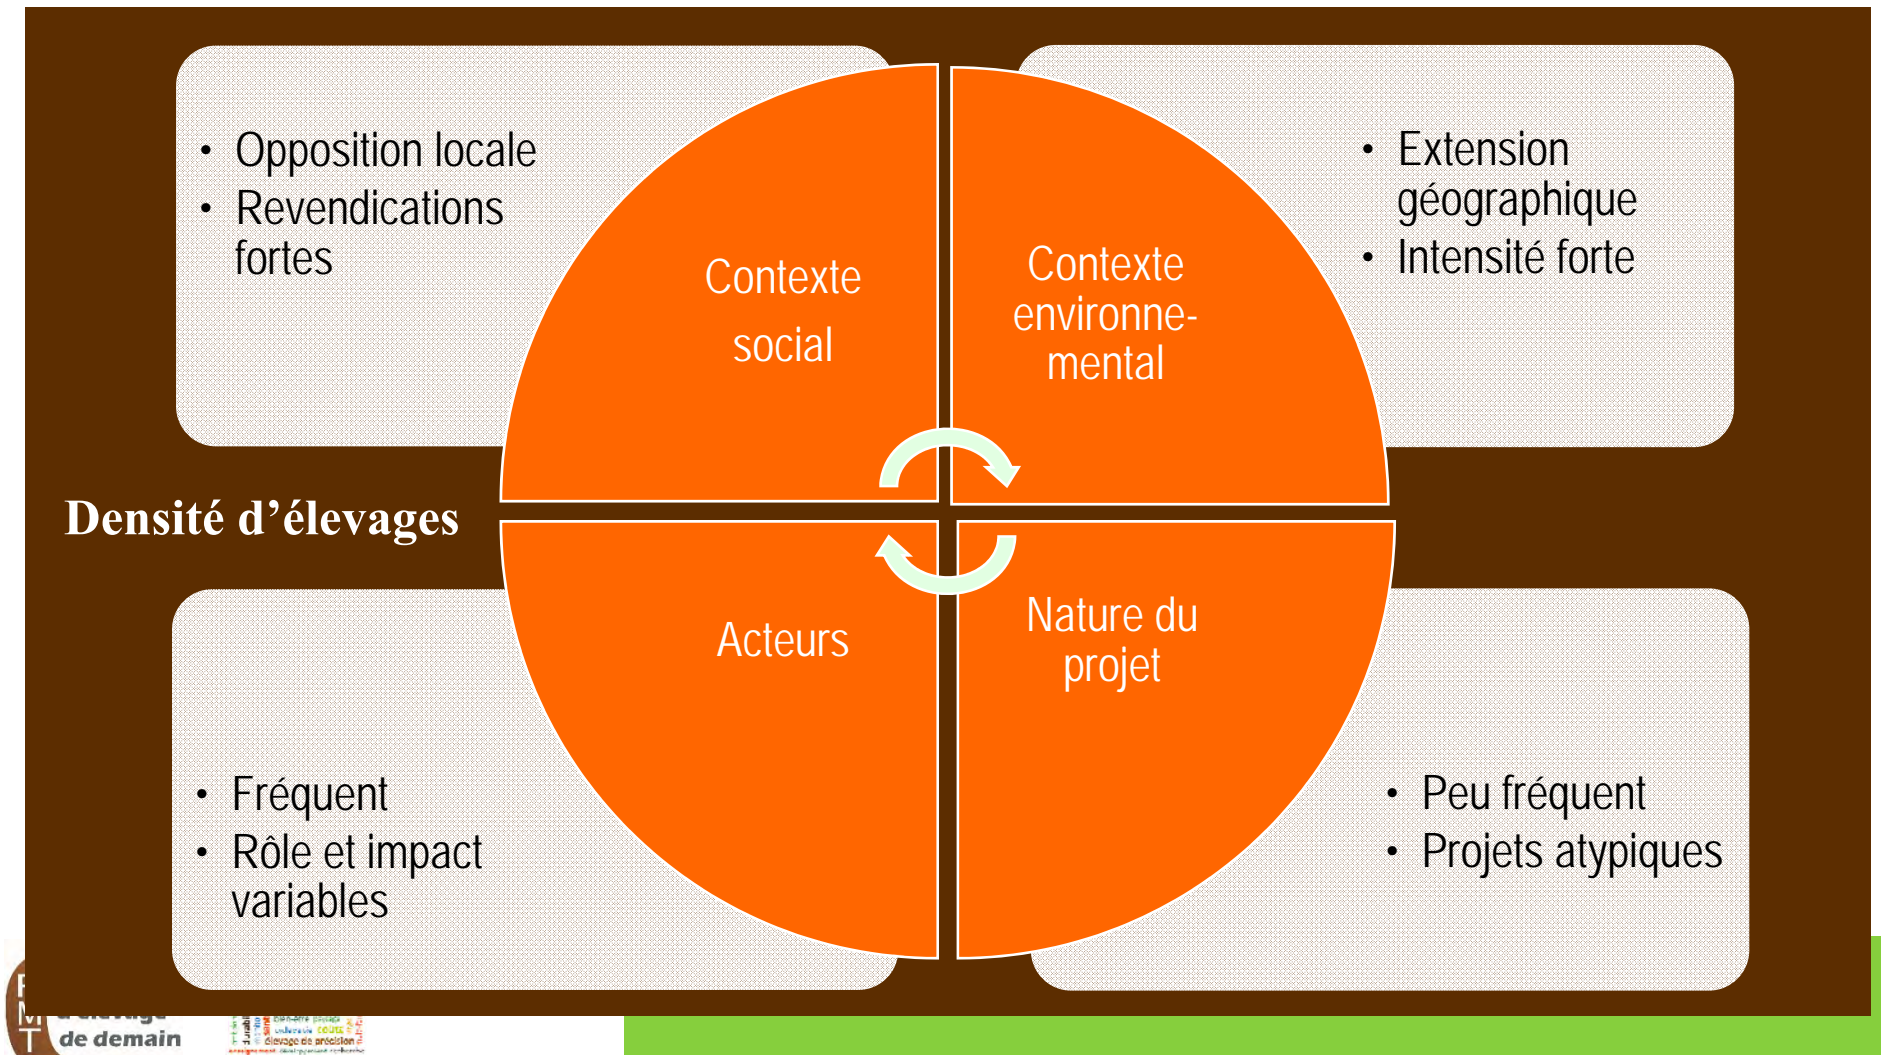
• Opposition locale
• Revendications fortes

Contexte social

Contexte environnemental

• Extension géographique
• Intensité forte

Densité d'élevages

Acteurs

Nature du projet

• Fréquent
• Rôle et impact variables

• Peu fréquent
• Projets atypiques

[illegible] de demain